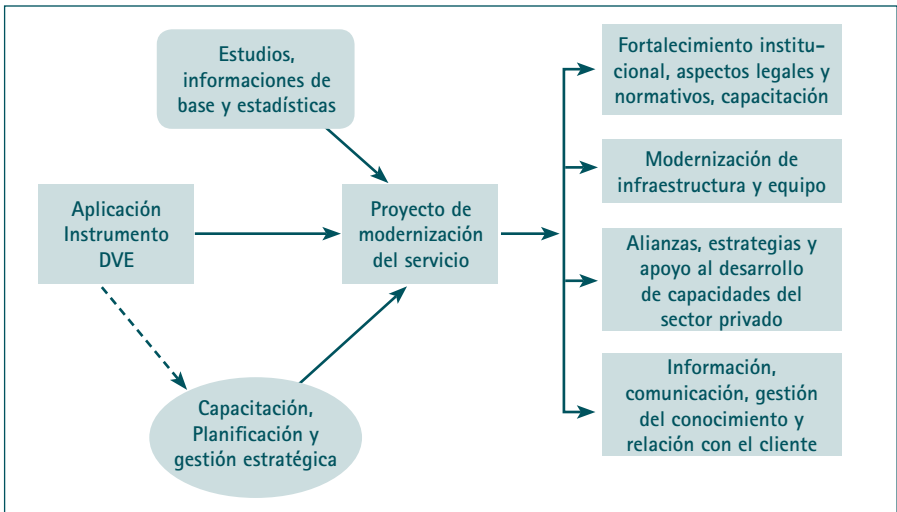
Estudios, informaciones de base y estadísticas

Aplicación Instrumento DVE

Proyecto de modernización del servicio

Capacitación, Planificación y gestión estratégica

Fortalecimiento institucional, aspectos legales y normativos, capacitación

Modernización de infraestructura y equipo

Alianzas, estrategias y apoyo al desarrollo de capacidades del sector privado

Información, comunicación, gestión del conocimiento y relación con el cliente